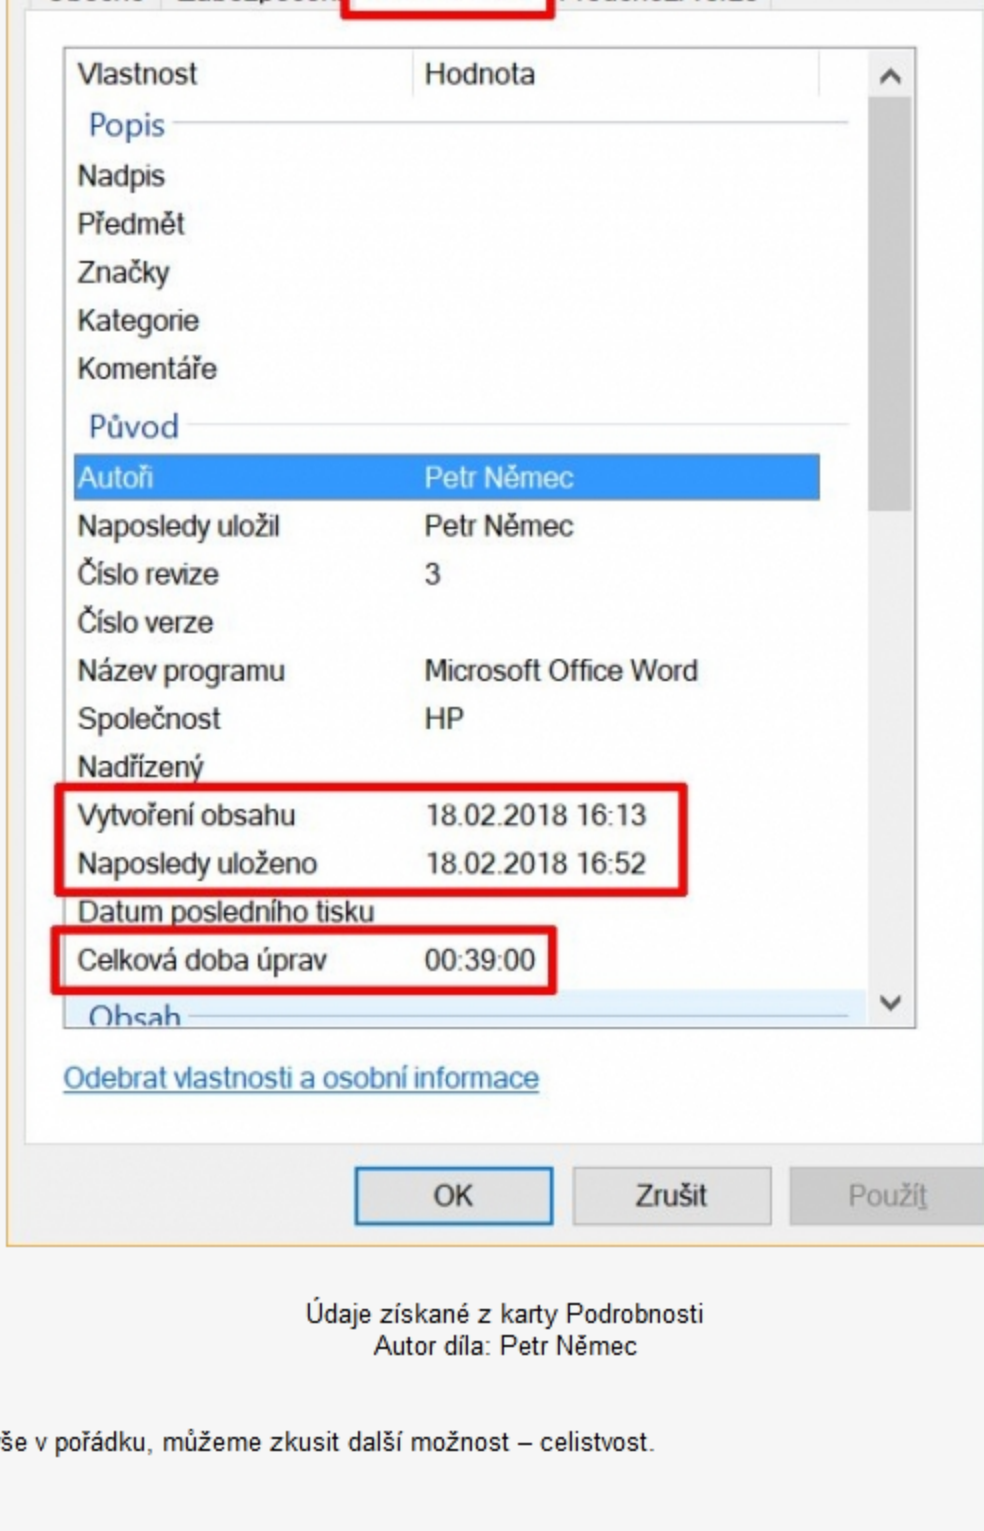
| Vlastnost | Hodnota |
|---|---|
| Popis | |
| Nadpis | |
| Předmět | |
| Značky | |
| Kategorie | |
| Komentáře | |
| Původ | |
| Autoři | Petr Němec |
| Naposledy uložil | Petr Němec |
| Číslo revize | 3 |
| Číslo verze | |
| Název programu | Microsoft Office Word |
| Společnost | HP |
| Nadřízený | |
| Vytvoření obsahu | 18.02.2018 16:13 |
| Naposledy uloženo | 18.02.2018 16:52 |
| Datum posledního tisku | |
| Celková doba úprav | 00:39:00 |
| Obsah | |

Odebrat vlastnosti a osobní informace

OK Zrušit Použít

Údaje získané z karty Podrobnosti
Autor díla: Petr Němec

še v pořádku, můžeme zkusit další možnost – celistvost.